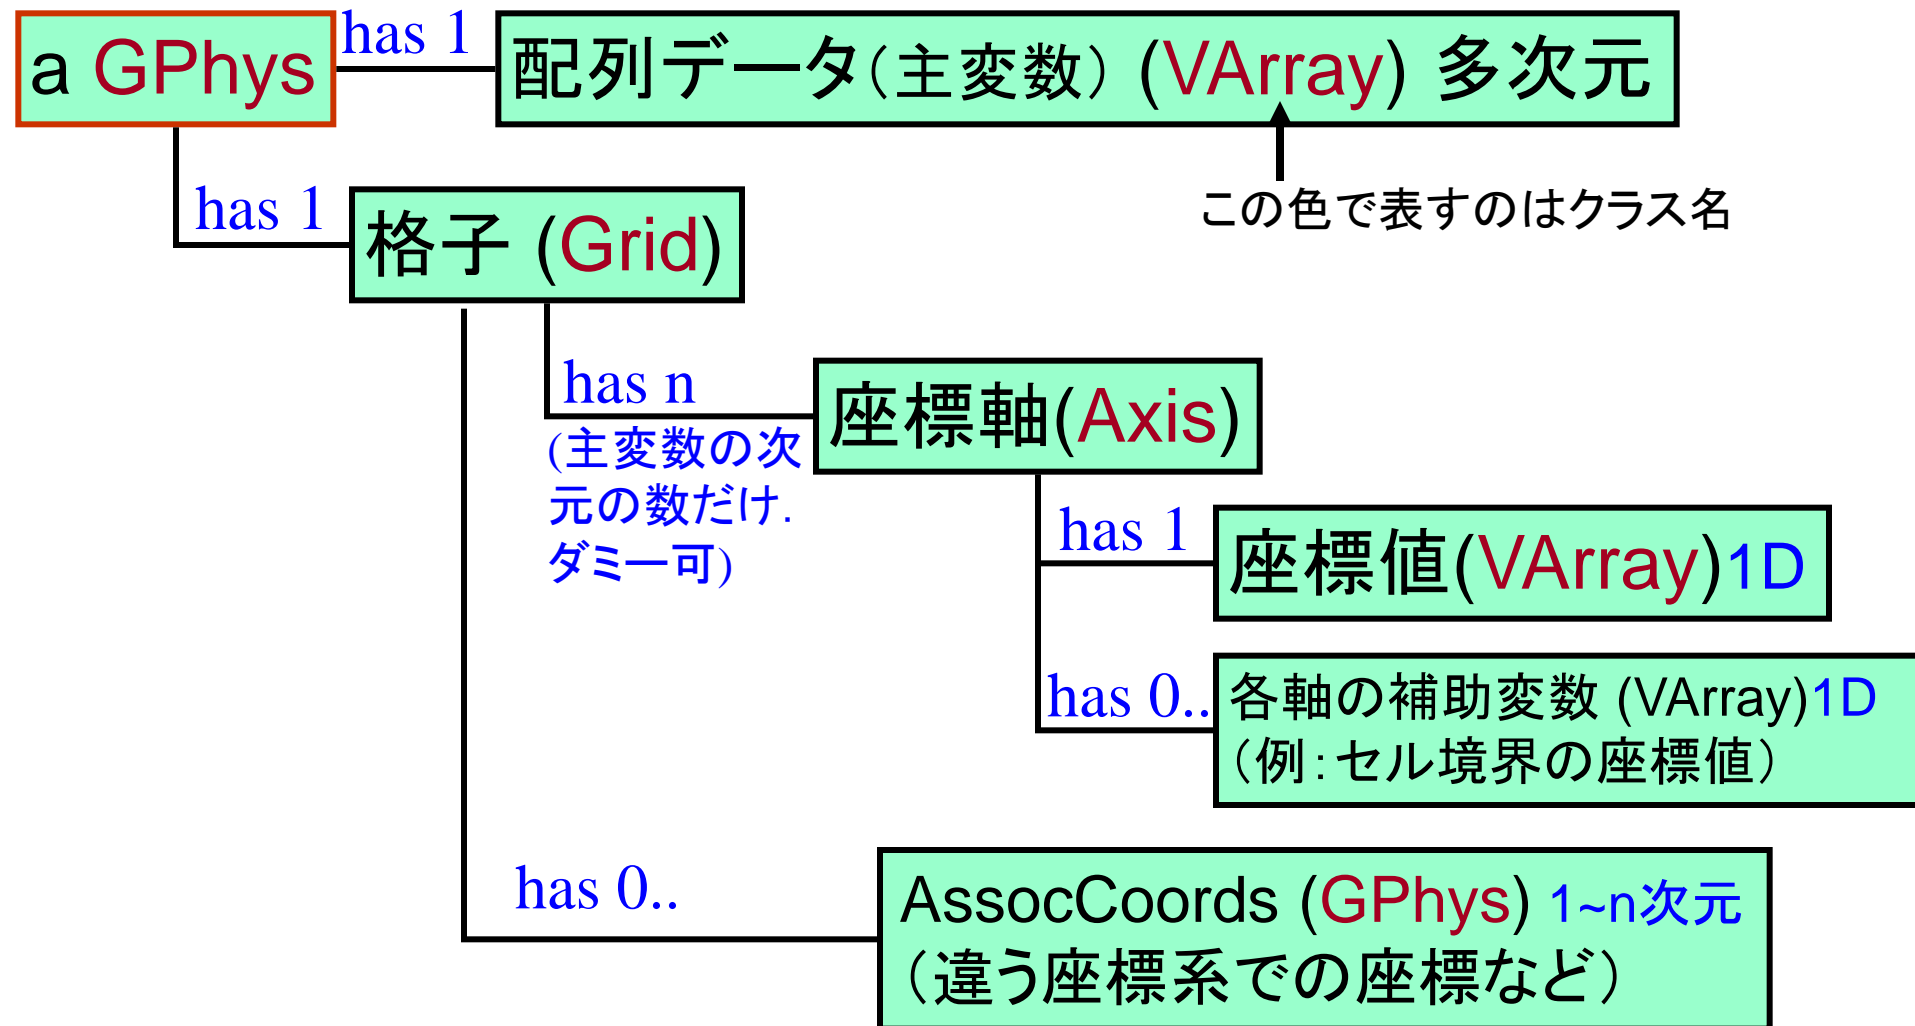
a GPhys

has 1

配列データ（主変数） (VArray) 多次元

この色で表すのはクラス名

has 1

格子 (Grid)

has n

(主変数の次元の数だけ. ダミー可)

座標軸(Axis)

has 1

座標値(VArray)1D

has 0..

各軸の補助変数 (VArray)1D（例：セル境界の座標値）

has 0..

AssocCoords (GPhys) 1~n次元（違う座標系での座標など）